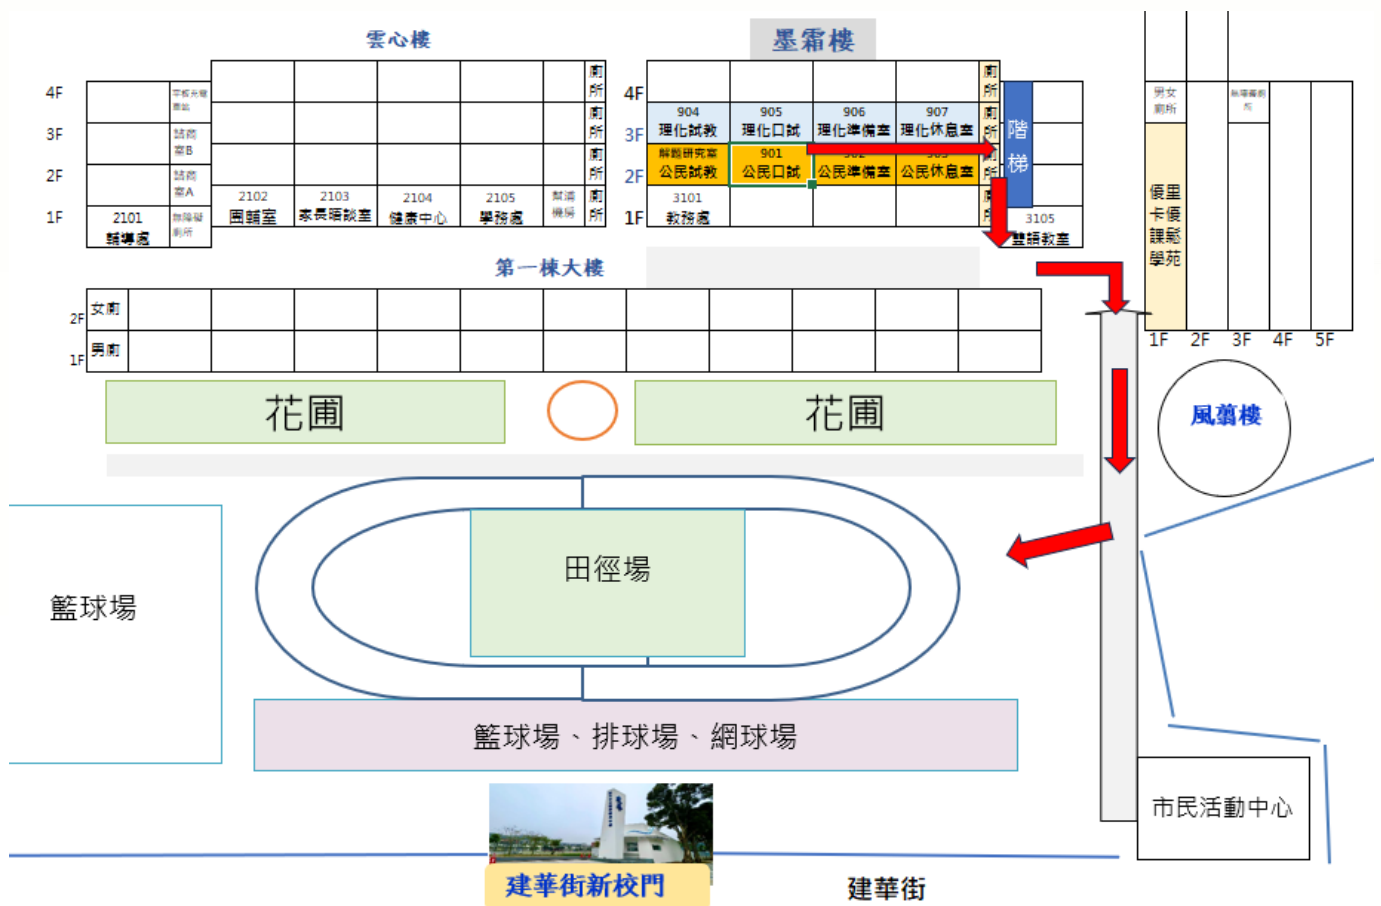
雲心樓

4F 3F 2F 1F

平板充電車站

諮商室B

諮商室A

2101 輔導處

無障礙廁所

2102 團輔室

2103 家長晤談室

2104 健康中心

2105 學務處

餐讀機房

廁所 廁所 廁所 廁所

墨霜樓

4F 3F 2F 1F

904 理化試教

905 理化口試

906 理化準備室

907 理化休息室

解題研究室 公民試教

901 公民口試

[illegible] 公民準備室

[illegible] 公民休息室

3101 教務處

廁所 廁所 廁所 廁所 廁所

階梯

3105 雙語教室

第一棟大樓

2F 女廁

1F 男廁

男女廁所

無障礙廁所

優里卡優課驗學苑

1F 2F 3F 4F 5F

風羲樓

花圃

花圃

田徑場

籃球場

籃球場、排球場、網球場

市民活動中心

建華街新校門

建華街